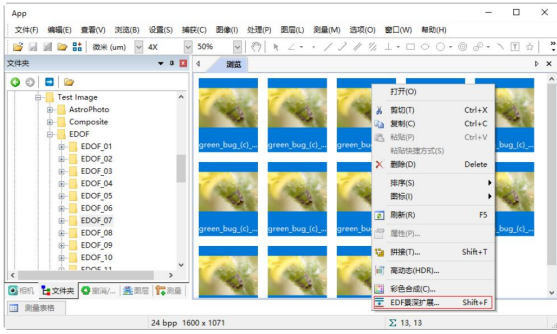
App

文件(F) 编辑(E) 查看(V) 浏览(B) 设置(S) 捕获(C) 图像(I) 处理(P) 图层(L) 测量(M) 选项(O) 窗口(W) 帮助(H)

微米 (um)　4X　50%

文件夹

Test Image
AstroPhoto
Composite
EDOF
EDOF_01
EDOF_02
EDOF_03
EDOF_04
EDOF_05
EDOF_06
EDOF_07
EDOF_08
EDOF_09
EDOF_10
EDOF_11

相机　文件夹　撤销/...　图层　测量

浏览

green_bug_(c)_...
green_bug_(c)_...
green_bug_(c)_...

打开(O)
剪切(T)　Ctrl+X
复制(C)　Ctrl+C
粘贴(P)　Ctrl+V
粘贴快捷方式(S)
删除(D)　Delete
排序(S)
图标(I)
刷新(R)　F5
属性(P)...
拼接(T)...　Shift+T
高动态(HDR)...
彩色合成(C)...
EDF景深扩展...　Shift+F

测量表格

24 bpp　1600 x 1071　13, 13